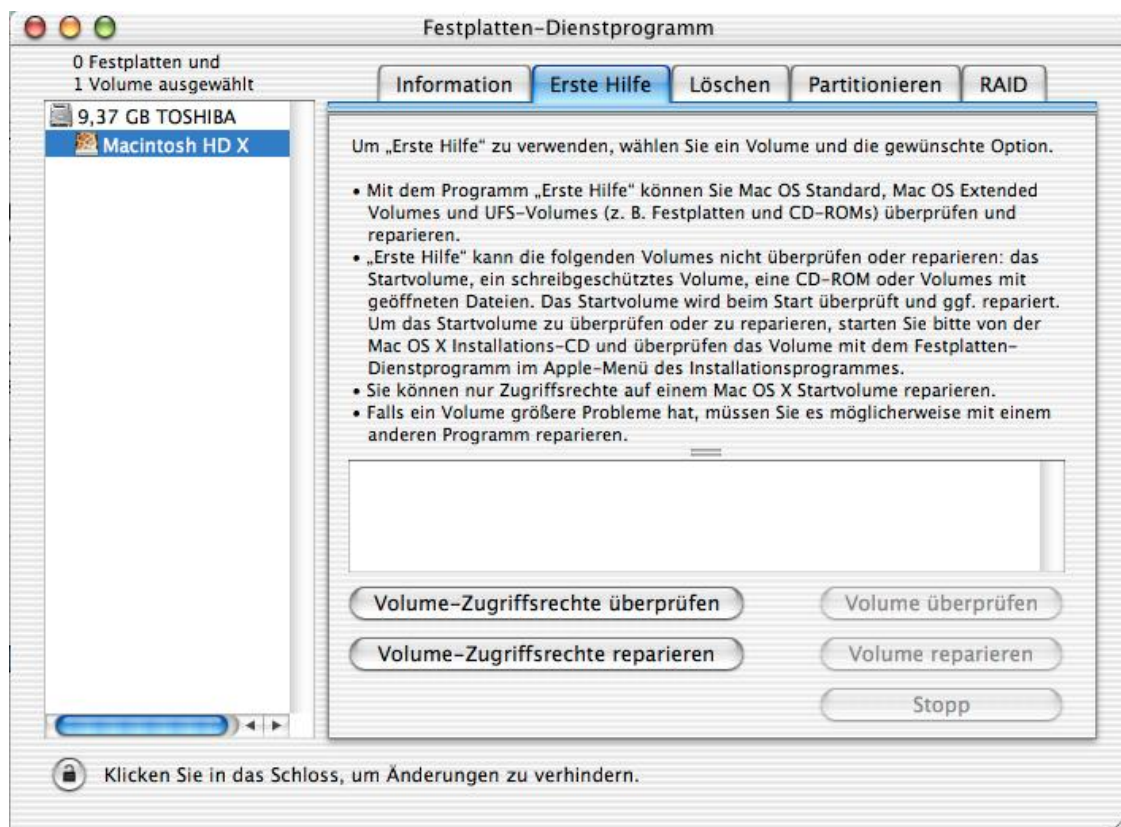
Festplatten-Dienstprogramm

0 Festplatten und
1 Volume ausgewählt

Information | Erste Hilfe | Löschen | Partitionieren | RAID

9,37 GB TOSHIBA
Macintosh HD X

Um „Erste Hilfe" zu verwenden, wählen Sie ein Volume und die gewünschte Option.

• Mit dem Programm „Erste Hilfe" können Sie Mac OS Standard, Mac OS Extended Volumes und UFS-Volumes (z. B. Festplatten und CD-ROMs) überprüfen und reparieren.
• „Erste Hilfe" kann die folgenden Volumes nicht überprüfen oder reparieren: das Startvolume, ein schreibgeschütztes Volume, eine CD-ROM oder Volumes mit geöffneten Dateien. Das Startvolume wird beim Start überprüft und ggf. repariert. Um das Startvolume zu überprüfen oder zu reparieren, starten Sie bitte von der Mac OS X Installations-CD und überprüfen das Volume mit dem Festplatten-Dienstprogramm im Apple-Menü des Installationsprogrammes.
• Sie können nur Zugriffsrechte auf einem Mac OS X Startvolume reparieren.
• Falls ein Volume größere Probleme hat, müssen Sie es möglicherweise mit einem anderen Programm reparieren.

Volume-Zugriffsrechte überprüfen
Volume überprüfen
Volume-Zugriffsrechte reparieren
Volume reparieren
Stopp

Klicken Sie in das Schloss, um Änderungen zu verhindern.